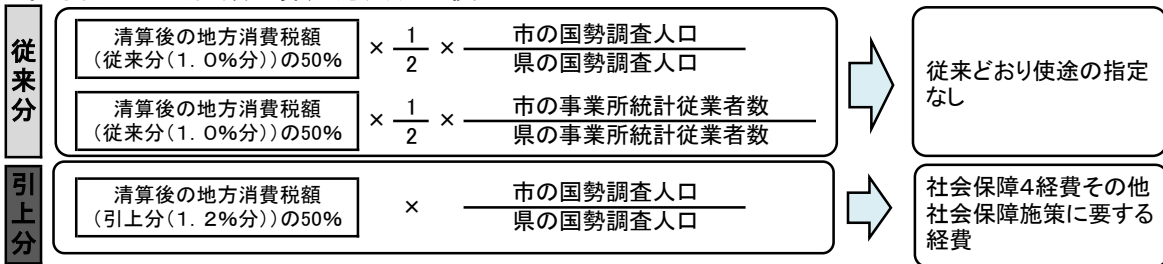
従来分

清算後の地方消費税額（従来分（1．0%分））の50%　× $\frac{1}{2}$ × $\frac{市の国勢調査人口}{県の国勢調査人口}$

清算後の地方消費税額（従来分（1．0%分））の50%　× $\frac{1}{2}$ × $\frac{市の事業所統計従業者数}{県の事業所統計従業者数}$

従来どおり使途の指定なし

引上分

清算後の地方消費税額（引上分（1．2%分））の50%　× $\frac{市の国勢調査人口}{県の国勢調査人口}$

社会保障4経費その他社会保障施策に要する経費